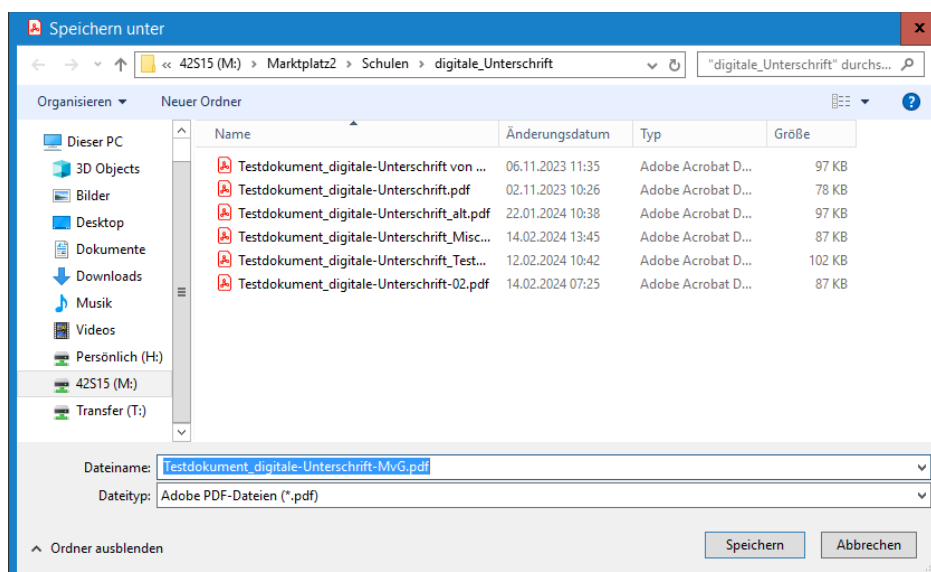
Speichern unter

« 42S15 (M:) › Marktplatz2 › Schulen › digitale_Unterschrift

"digitale_Unterschrift" durchs...

Organisieren ▾ Neuer Ordner

Dieser PC
3D Objects
Bilder
Desktop
Dokumente
Downloads
Musik
Videos
Persönlich (H:)
42S15 (M:)
Transfer (T:)

| Name | Änderungsdatum | Typ | Größe |
|---|---|---|---|
| Testdokument_digitale-Unterschrift von ... | 06.11.2023 11:35 | Adobe Acrobat D... | 97 KB |
| Testdokument_digitale-Unterschrift.pdf | 02.11.2023 10:26 | Adobe Acrobat D... | 78 KB |
| Testdokument_digitale-Unterschrift_alt.pdf | 22.01.2024 10:38 | Adobe Acrobat D... | 97 KB |
| Testdokument_digitale-Unterschrift_Misc... | 14.02.2024 13:45 | Adobe Acrobat D... | 87 KB |
| Testdokument_digitale-Unterschrift_Test... | 12.02.2024 10:42 | Adobe Acrobat D... | 102 KB |
| Testdokument_digitale-Unterschrift-02.pdf | 14.02.2024 07:25 | Adobe Acrobat D... | 87 KB |

Dateiname: Testdokument_digitale-Unterschrift-MvG.pdf
Dateityp: Adobe PDF-Dateien (*.pdf)

Ordner ausblenden

Speichern Abbrechen